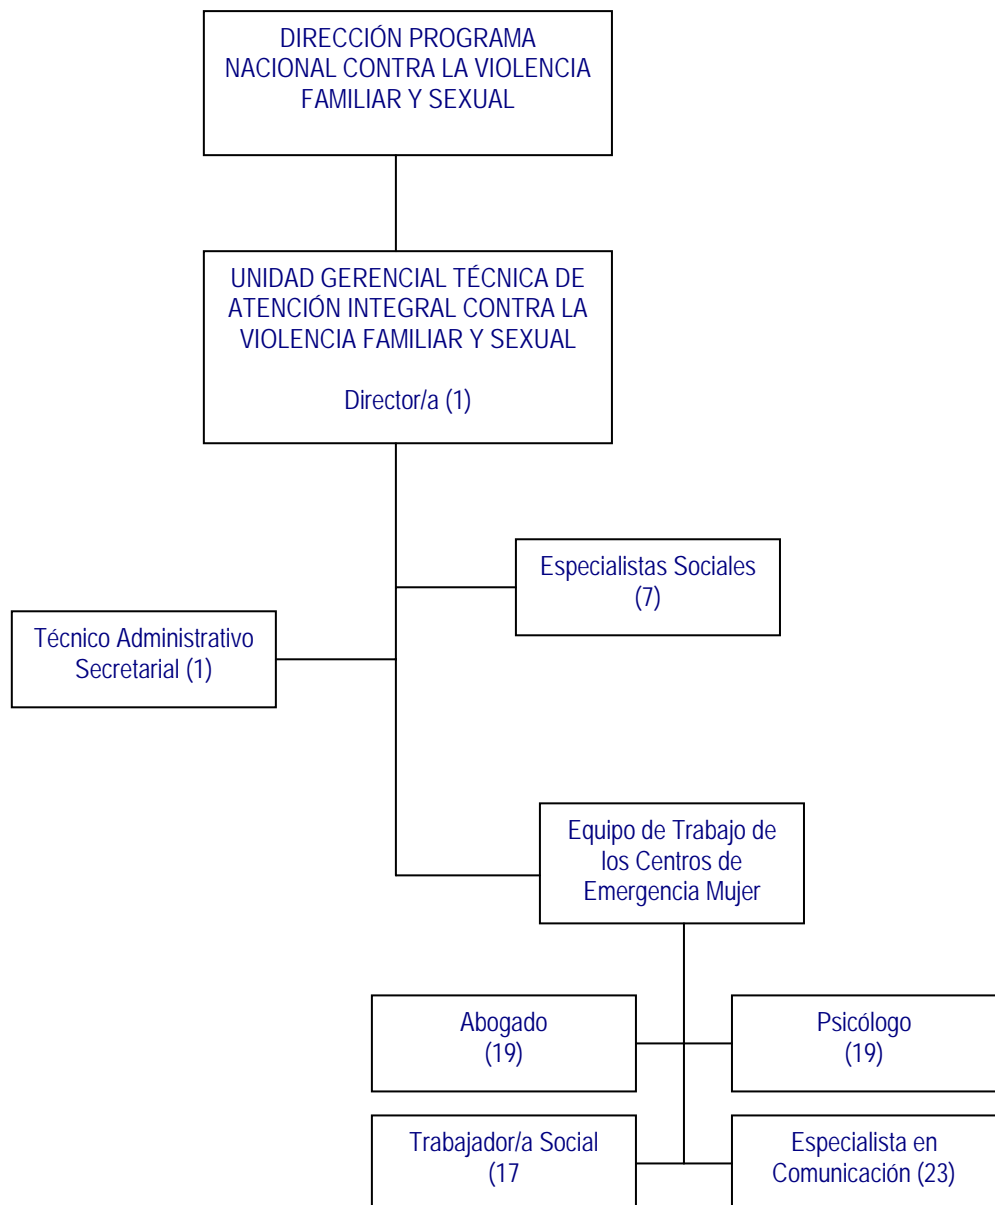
DIRECCIÓN PROGRAMA NACIONAL CONTRA LA VIOLENCIA FAMILIAR Y SEXUAL

UNIDAD GERENCIAL TÉCNICA DE ATENCIÓN INTEGRAL CONTRA LA VIOLENCIA FAMILIAR Y SEXUAL

Director/a (1)

Especialistas Sociales (7)

Técnico Administrativo Secretarial (1)

Equipo de Trabajo de los Centros de Emergencia Mujer

Abogado (19)

Psicólogo (19)

Trabajador/a Social (17

Especialista en Comunicación (23)